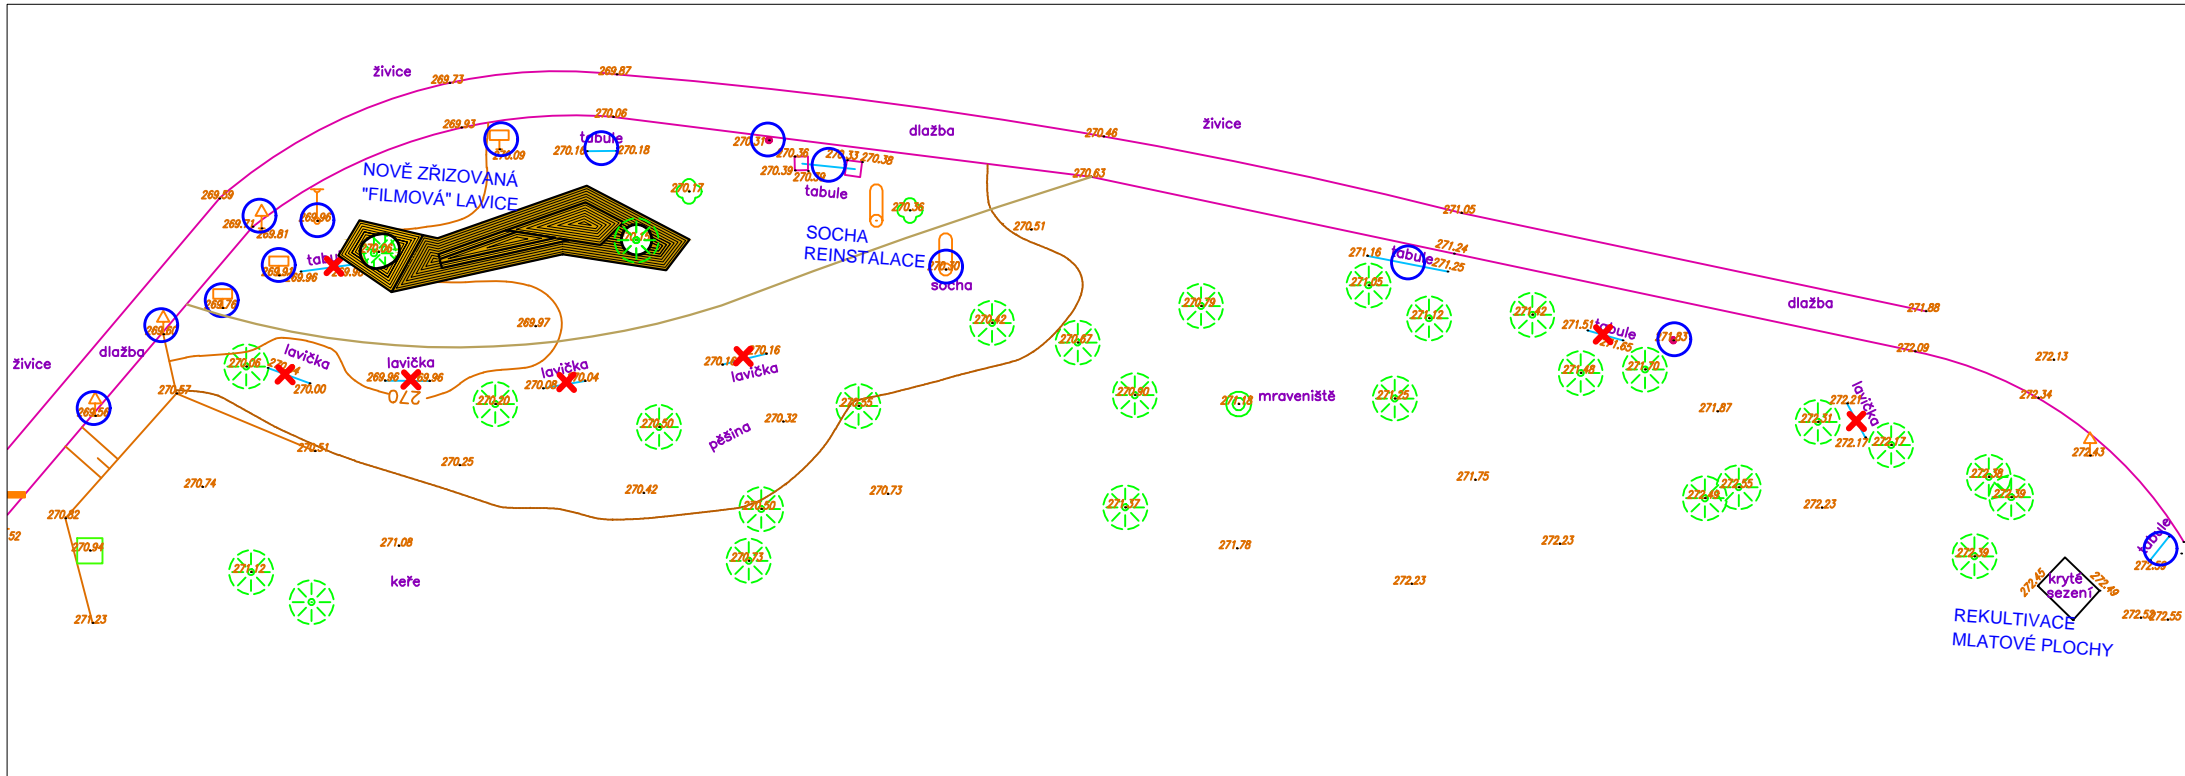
živice
269.73
269.87
270.06
269.93
tabule
270.16
270.18
270.09
270.31
270.36
270.33
270.38
270.39
270.39
dlažba
270.46
živice
NOVĚ ZŘIZOVANÁ
"FILMOVÁ" LAVICE
tabule
270.63
270.17
269.59
269.71
269.81
269.96
270.06
270.36
SOCHA
REINSTALACE
270.51
269.97
270.30
socha
271.05
271.24
271.16
tabule
271.25
271.05
270.79
270.42
270.12
271.42
271.51
tabule
271.65
271.83
dlažba
271.88
272.09
272.13
živice
dlažba
269.66
270.06
lavička
lavička
269.98
269.96
270
lavička
270.08
270.04
270.16
270.14
lavička
270.67
270.20
270.50
270.32
pěšina
270.55
270.90
271.18
mravenistě
271.25
271.48
271.70
271.87
lavička
272.21
272.17
272.51
272.17
272.34
270.57
269.56
270.51
270.25
270.74
270.42
270.73
271.75
272.43
270.82
270.50
271.37
272.49
272.55
272.23
272.58
272.39
52
270.94
271.08
270.73
271.78
272.23
272.39
tabule
272.58
271.12
keře
272.23
272.45
krytě sezení
272.49
271.23
REKULTIVACE
MLATOVÉ PLOCHY
272.52
272.55